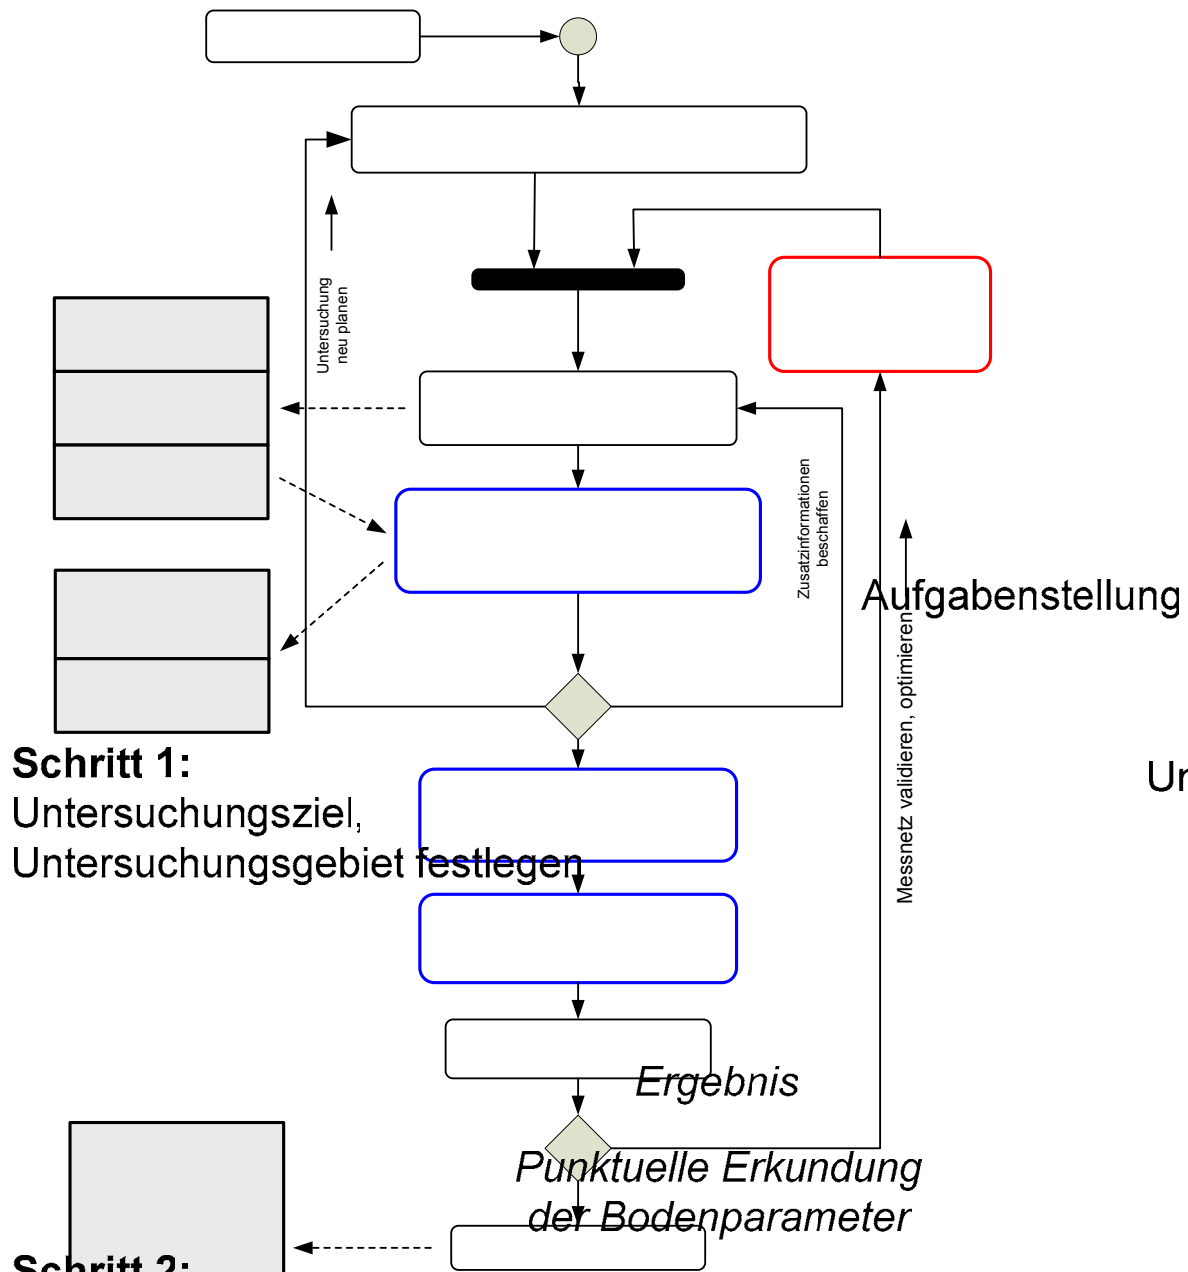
Untersuchung neu planen

Zusatzinformationen beschaffen

Aufgabenstellung

Messnetz validieren, optimieren

Ur

Schritt 1:
Untersuchungsziel, Untersuchungsgebiet festlegen

Ergebnis

Punktuelle Erkundung der Bodenparameter

Schritt 2: